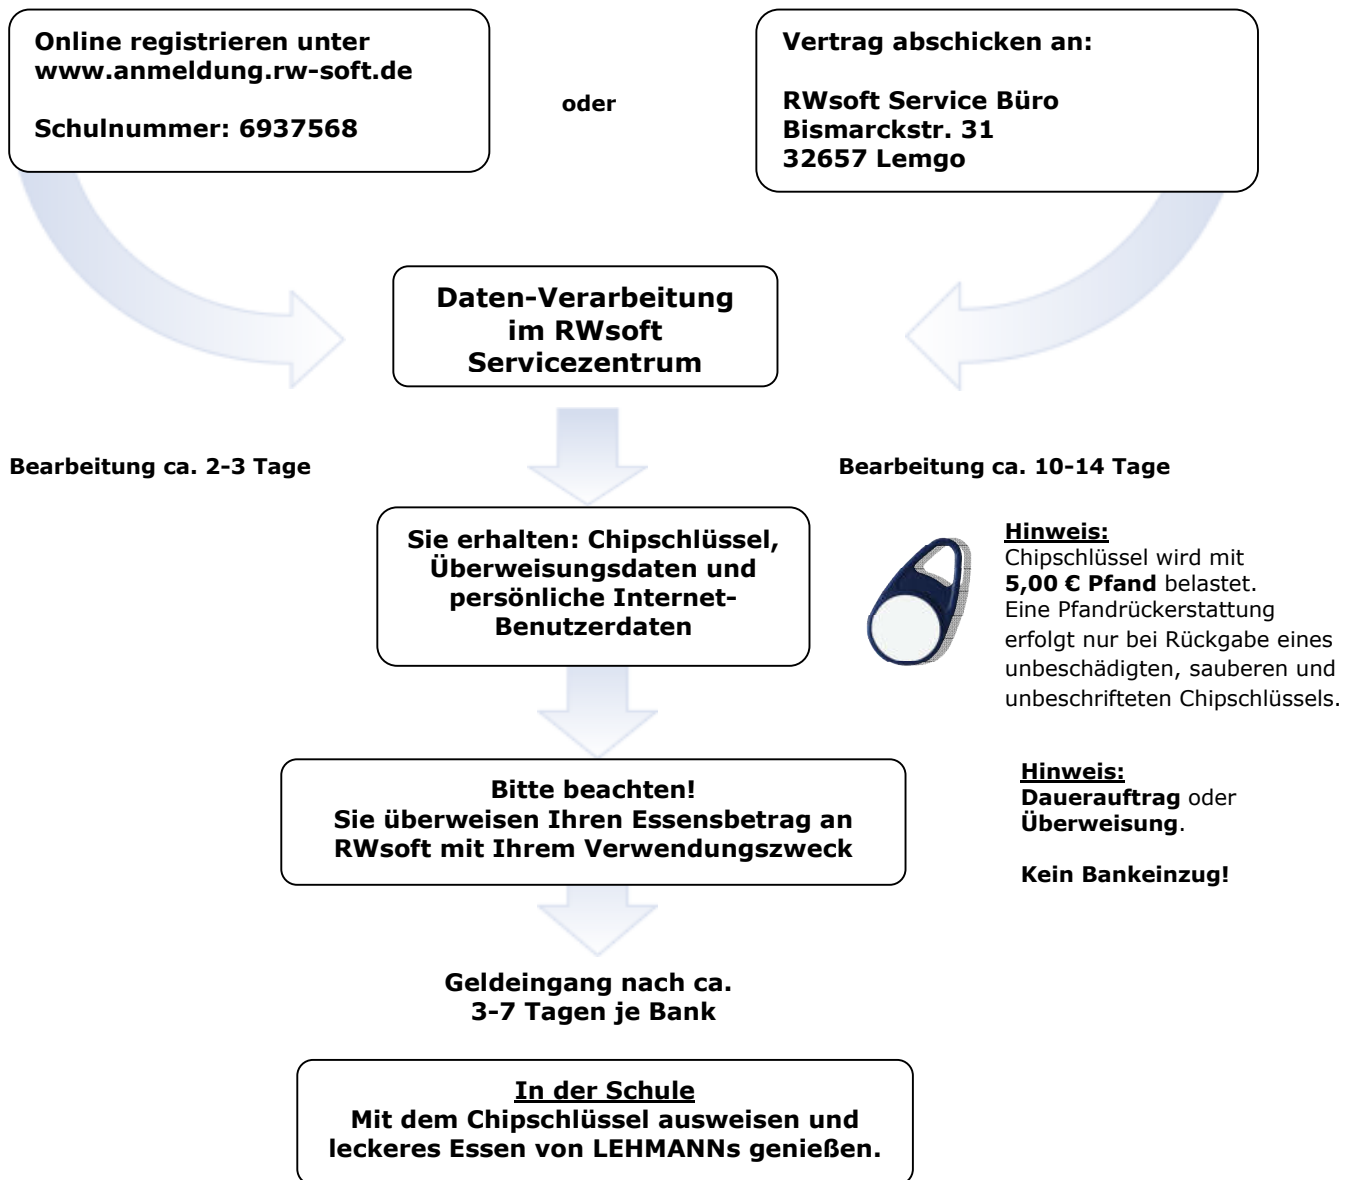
Online registrieren unter www.anmeldung.rw-soft.de

Schulnummer: 6937568

oder

Vertrag abschicken an:

RWsoft Service Büro
Bismarckstr. 31
32657 Lemgo

Daten-Verarbeitung im RWsoft Servicezentrum

Bearbeitung ca. 2-3 Tage

Bearbeitung ca. 10-14 Tage

Sie erhalten: Chipschlüssel, Überweisungsdaten und persönliche Internet-Benutzerdaten

Hinweis:
Chipschlüssel wird mit 5,00 € Pfand belastet. Eine Pfandrückerstattung erfolgt nur bei Rückgabe eines unbeschädigten, sauberen und unbeschrifteten Chipschlüssels.

Bitte beachten!
Sie überweisen Ihren Essensbetrag an RWsoft mit Ihrem Verwendungszweck

Hinweis:
Dauerauftrag oder Überweisung.

Kein Bankeinzug!

Geldeingang nach ca. 3-7 Tagen je Bank

In der Schule
Mit dem Chipschlüssel ausweisen und leckeres Essen von LEHMANNs genießen.